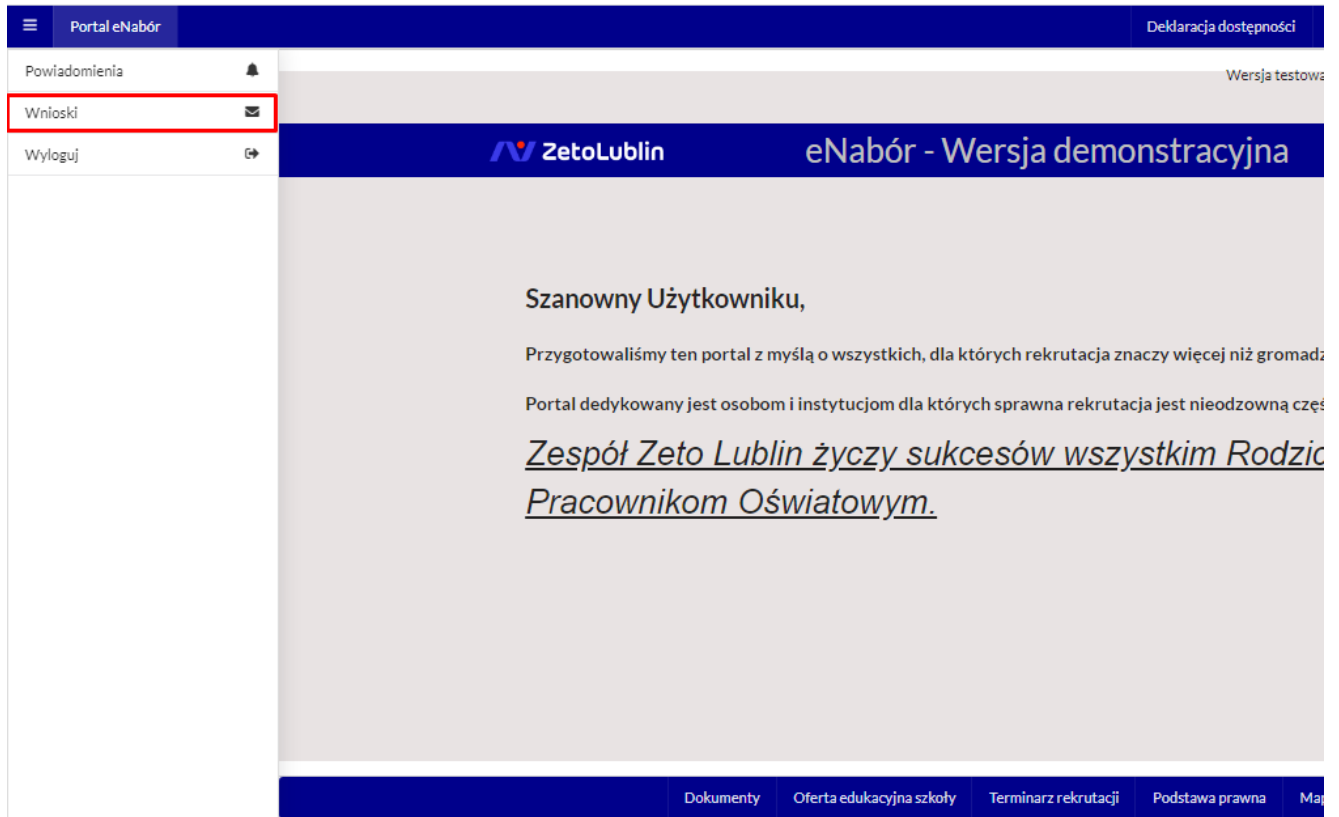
Portal eNabór

Deklaracja dostępności

Powiadomienia

Wnioski

Wyloguj

Wersja testowa

ZetoLublin

eNabór - Wersja demonstracyjna

Szanowny Użytkowniku,

Przygotowaliśmy ten portal z myślą o wszystkich, dla których rekrutacja znaczy więcej niż gromad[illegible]

Portal dedykowany jest osobom i instytucjom dla których sprawna rekrutacja jest nieodzowną czę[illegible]

Zespół Zeto Lublin życzy sukcesów wszystkim Rodzi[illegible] Pracownikom Oświatowym.

Dokumenty

Oferta edukacyjna szkoły

Terminarz rekrutacji

Podstawa prawna

Ma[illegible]